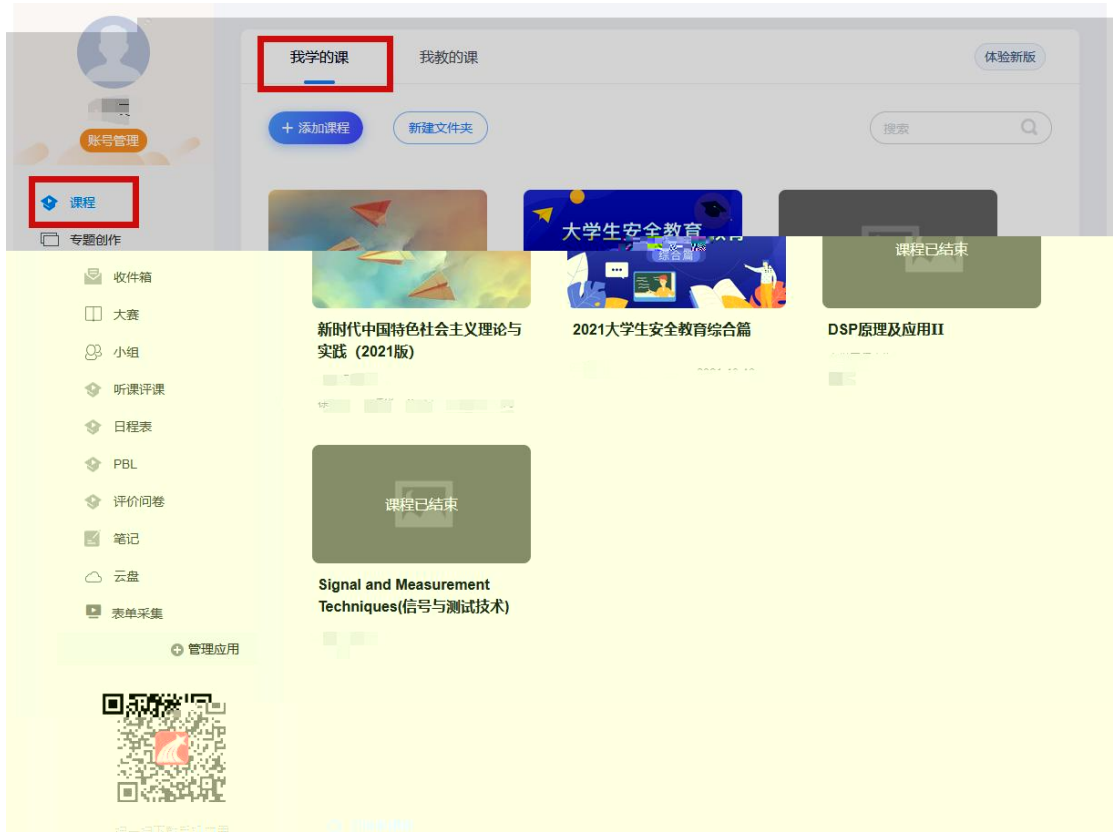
账号管理

课程
专题创作
收件箱
大赛
小组
听课评课
日程表
PBL
评价问卷
笔记
云盘
表单采集
管理应用

我学的课
我教的课
体验新版

+ 添加课程
新建文件夹
搜索

新时代中国特色社会主义理论与实践（2021版）

大学生安全教育
综合篇
2021大学生安全教育综合篇

课程已结束
DSP原理及应用II

课程已结束
Signal and Measurement Techniques(信号与测试技术)